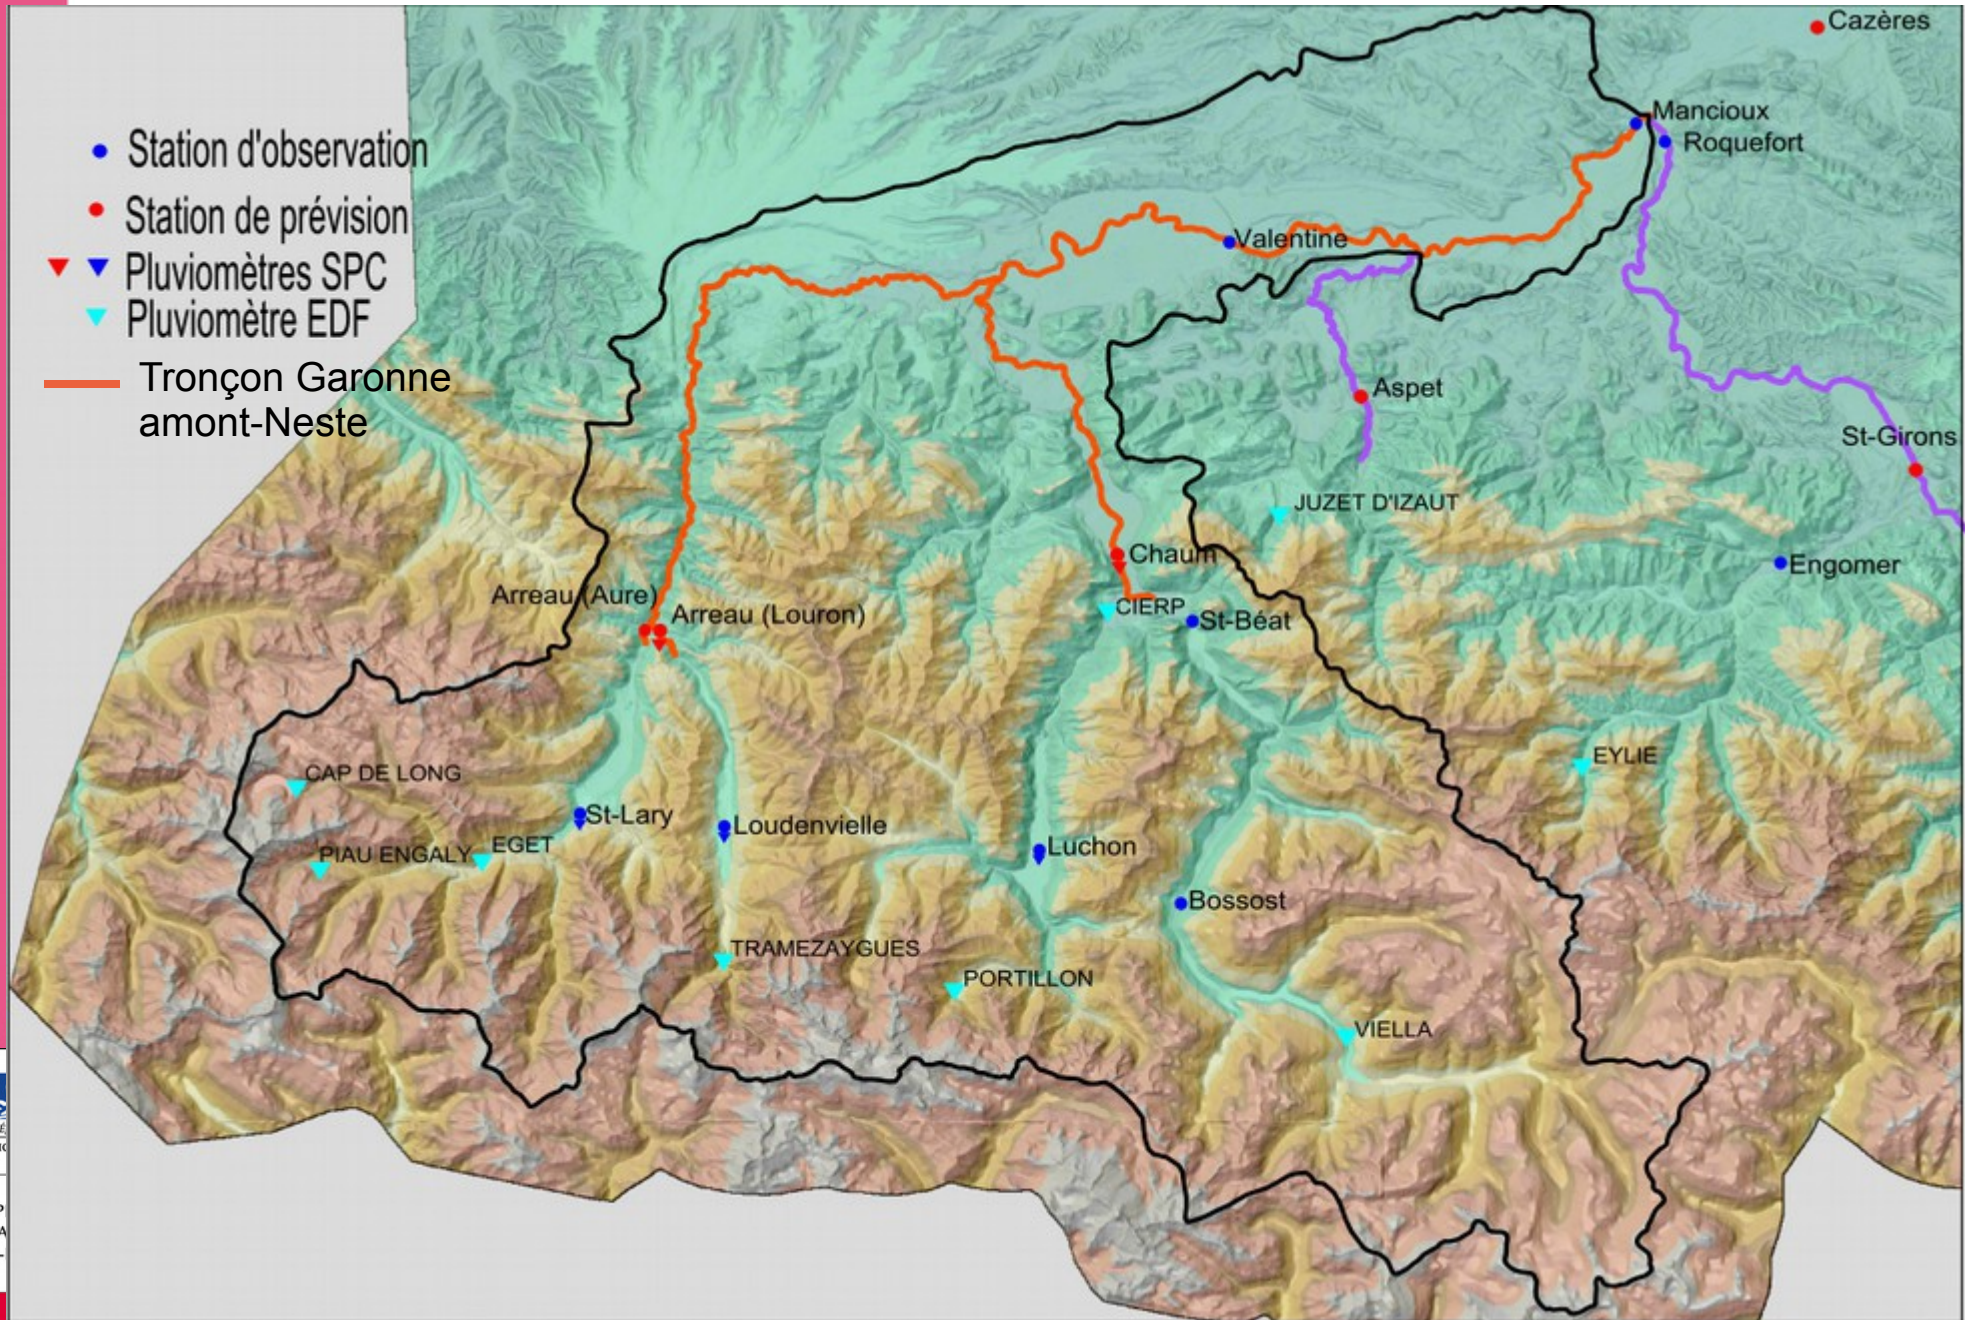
Station d'observation
Station de prévision
Pluviomètres SPC
Pluviomètre EDF
Tronçon Garonne amont-Neste

Cazères
Mancioux
Roquefort
Valentine
Aspet
St-Girons
JUZET D'IZAUT
Chaum
Engomer
Arreau (Aure)
Arreau (Louron)
CIERP
St-Béat
EYLIE
CAP DE LONG
St-Lary
Loudenvielle
Luchon
PIAU ENGALY
EGET
Bossost
TRAMEZAYGUES
PORTILLON
VIELLA